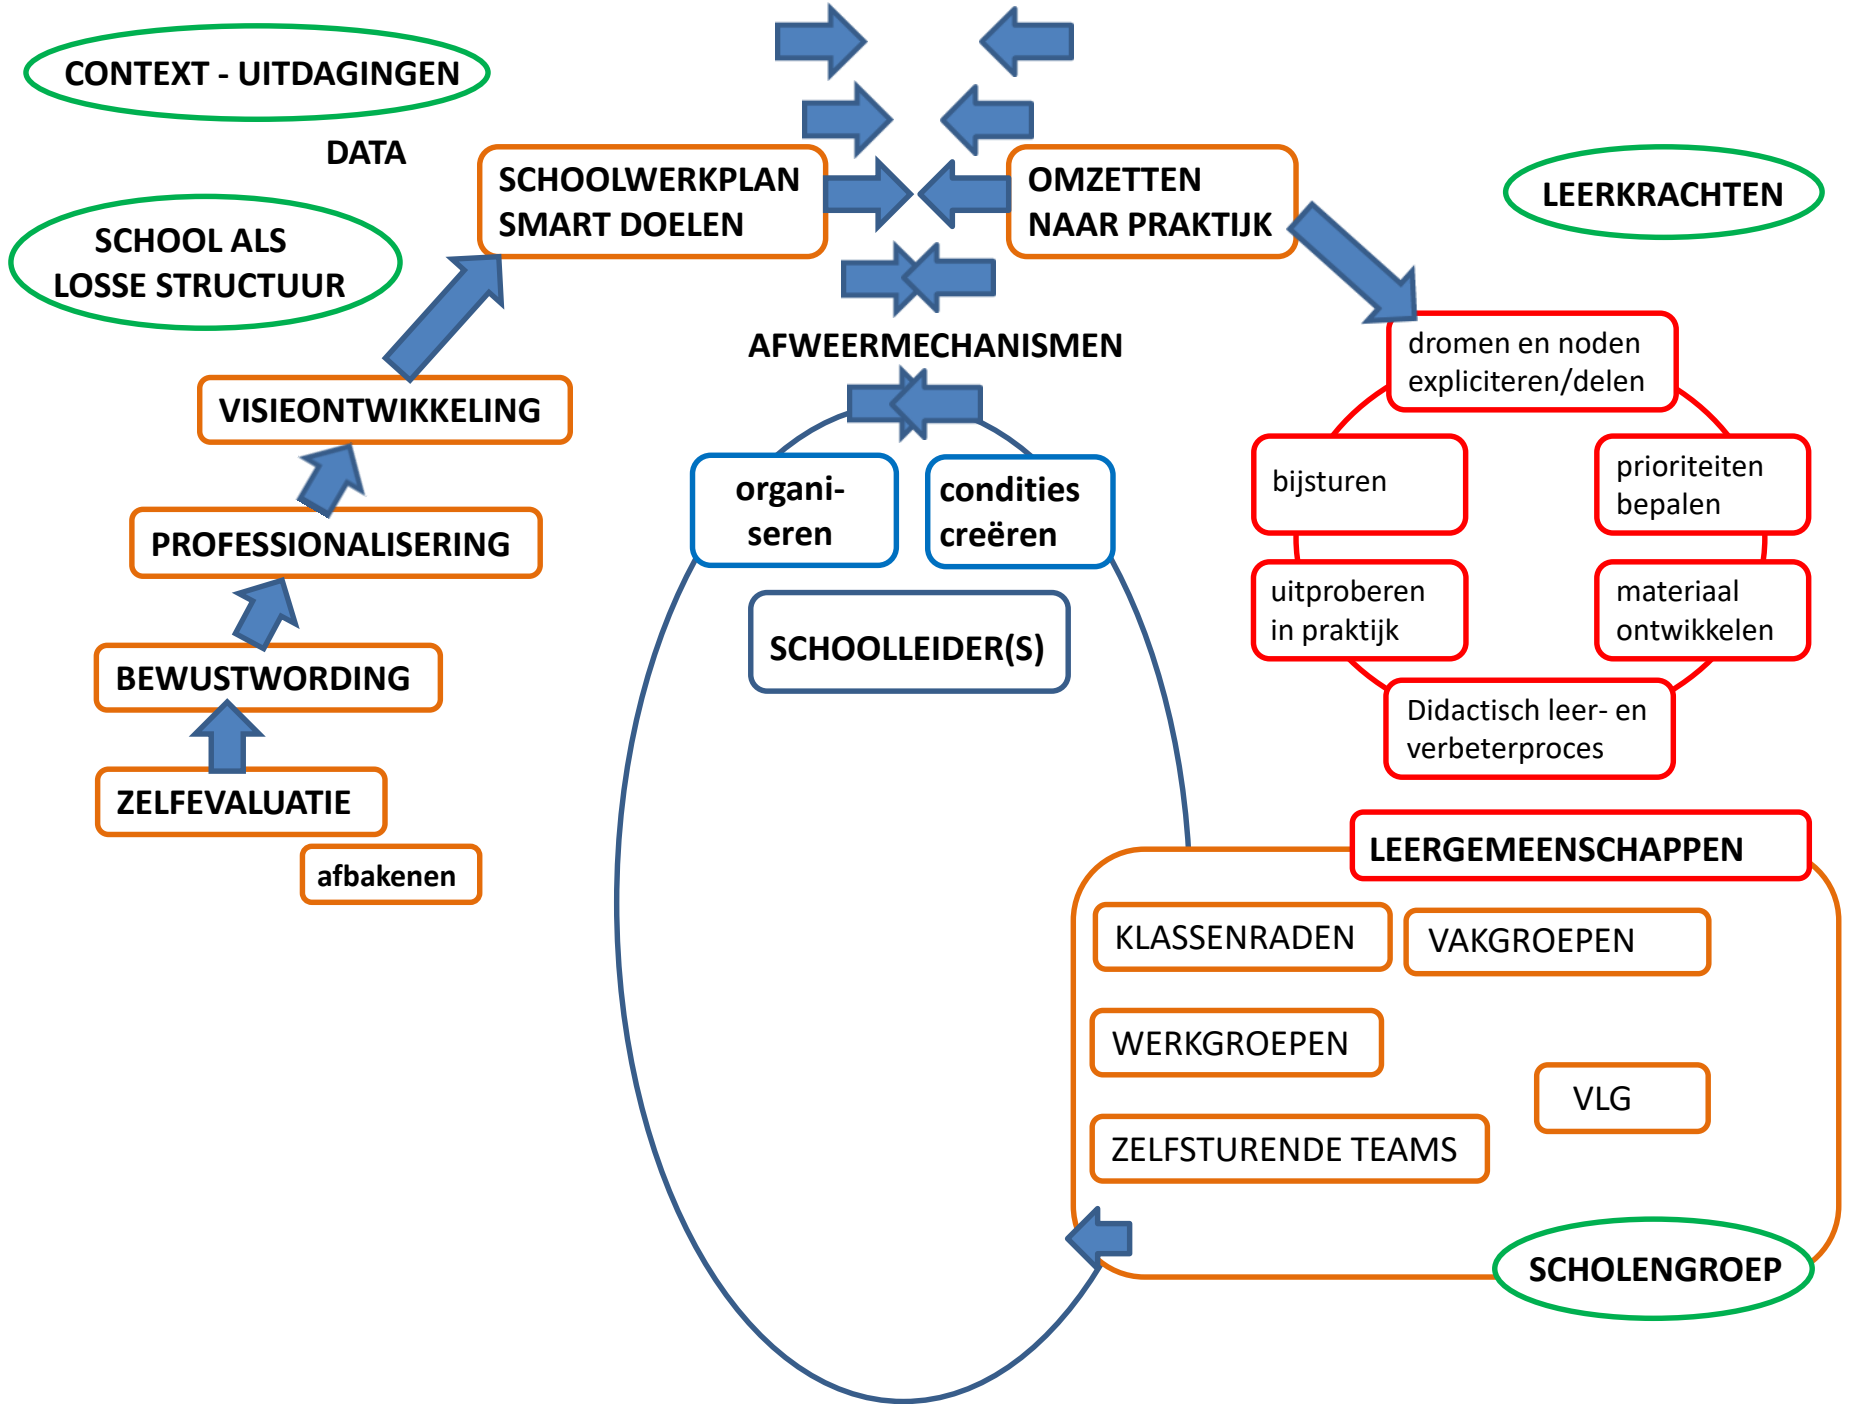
CONTEXT - UITDAGINGEN

DATA

SCHOOL ALS LOSSE STRUCTUUR

SCHOOLWERKPLAN SMART DOELEN

OMZETTEN NAAR PRAKTIJK

LEERKRACHTEN

AFWEERMECHANISMEN

VISIEONTWIKKELING

PROFESSIONALISERING

BEWUSTWORDING

ZELFEVALUATIE

afbakenen

organi- seren

condities creëren

SCHOOLLEIDER(S)

dromen en noden expliciteren/delen

bijsturen

prioriteiten bepalen

uitproberen in praktijk

materiaal ontwikkelen

Didactisch leer- en verbeterproces

LEERGEMEENSCHAPPEN

KLASSENRADEN

VAKGROEPEN

WERKGROEPEN

VLG

ZELFSTURENDE TEAMS

SCHOLENGROEP